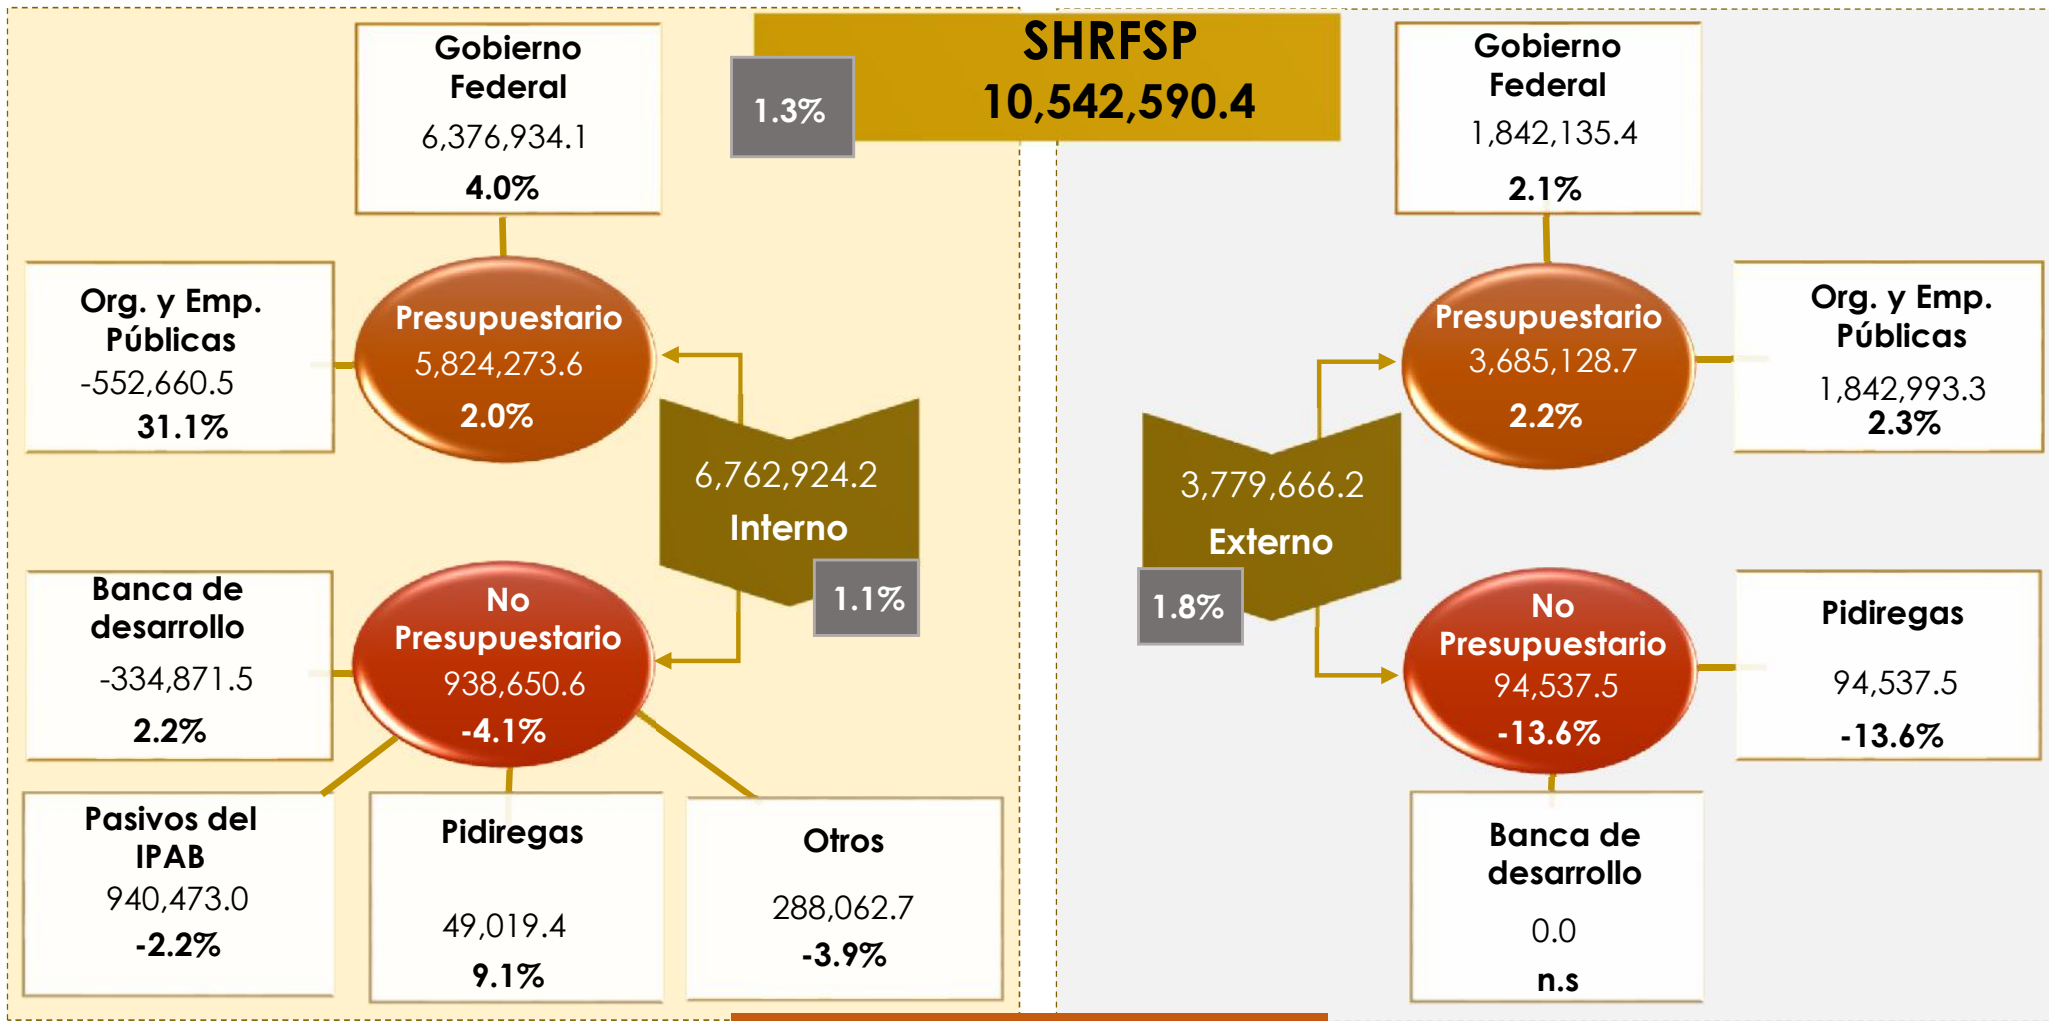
SHRFSP
10,542,590.4

1.3%

Gobierno Federal
6,376,934.1
4.0%

Org. y Emp. Públicas
-552,660.5
31.1%

Presupuestario
5,824,273.6
2.0%

6,762,924.2
Interno

1.1%

Banca de desarrollo
-334,871.5
2.2%

No Presupuestario
938,650.6
-4.1%

Pasivos del IPAB
940,473.0
-2.2%

Pidiregas
49,019.4
9.1%

Otros
288,062.7
-3.9%

Gobierno Federal
1,842,135.4
2.1%

Presupuestario
3,685,128.7
2.2%

Org. y Emp. Públicas
1,842,993.3
2.3%

3,779,666.2
Externo

1.8%

No Presupuestario
94,537.5
-13.6%

Pidiregas
94,537.5
-13.6%

Banca de desarrollo
0.0
n.s